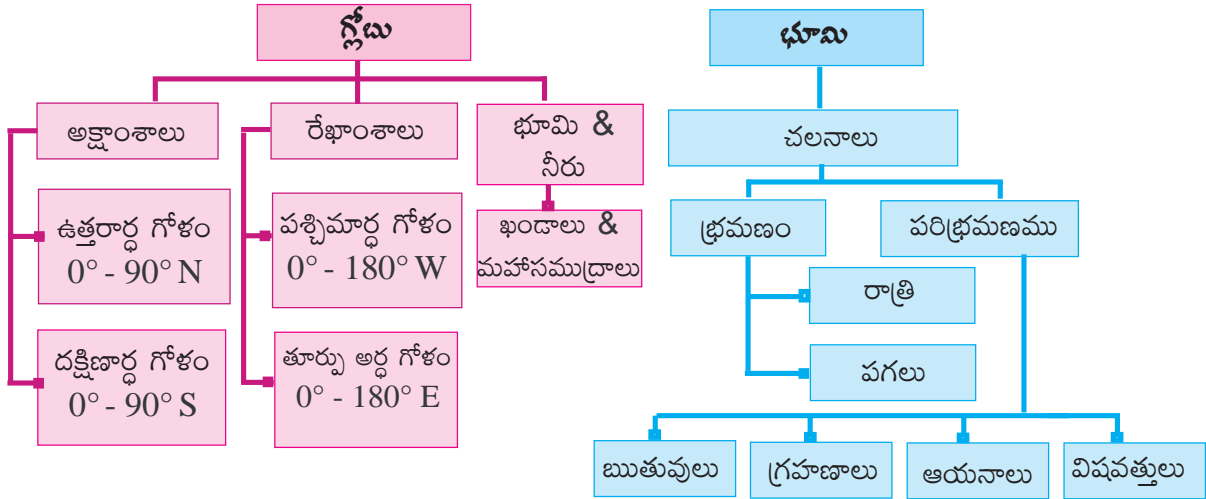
గ్లోబు

అక్షాంశాలు

ఉత్తరార్ధ గోళం
$0°$ - $90°$ N

దక్షిణార్ధ గోళం
$0°$ - $90°$ S

రేఖాంశాలు

పశ్చిమార్ధ గోళం
$0°$ - $180°$ W

తూర్పు అర్ధ గోళం
$0°$ - $180°$ E

భూమి & నీరు

ఖండాలు & మహాసముద్రాలు

భూమి

చలనాలు

భ్రమణం

రాత్రి

పగలు

పరిభ్రమణము

ఋతువులు

గ్రహణాలు

ఆయనాలు

విషవత్తులు